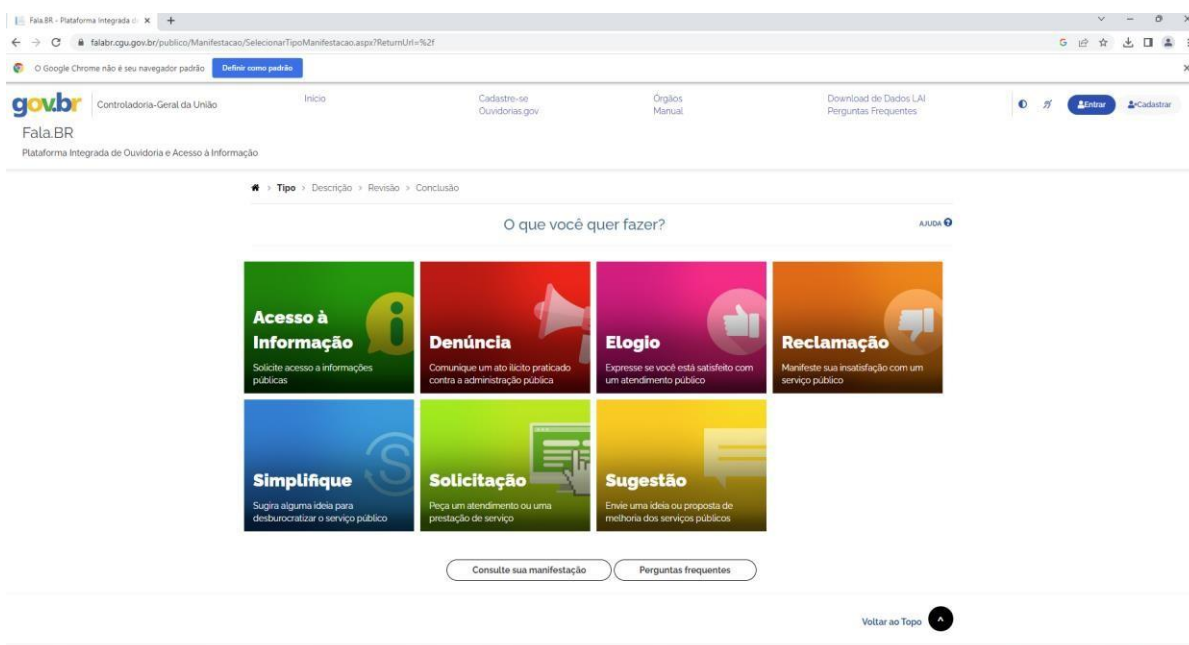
Fala.BR - Plataforma Integrada d ×  +

falabr.cgu.gov.br/publico/Manifestacao/SelecionarTipoManifestacao.aspx?ReturnUrl=%2f

O Google Chrome não é seu navegador padrão  Definir como padrão

gov.br  Controladoria-Geral da União

Início

Cadastre-se
Ouvidorias.gov

Órgãos
Manual

Download de Dados LAI
Perguntas Frequentes

Entrar  Cadastrar

Fala.BR

Plataforma Integrada de Ouvidoria e Acesso à Informação

Tipo > Descrição > Revisão > Conclusão

O que você quer fazer?

AJUDA

Acesso à Informação
Solicite acesso a informações públicas

Denúncia
Comunique um ato ilícito praticado contra a administração pública

Elogio
Expresse se você está satisfeito com um atendimento público

Reclamação
Manifeste sua insatisfação com um serviço público

Simplifique
Sugira alguma ideia para desburocratizar o serviço público

Solicitação
Peça um atendimento ou uma prestação de serviço

Sugestão
Envie uma ideia ou proposta de melhoria dos serviços públicos

Consulte sua manifestação

Perguntas frequentes

Voltar ao Topo